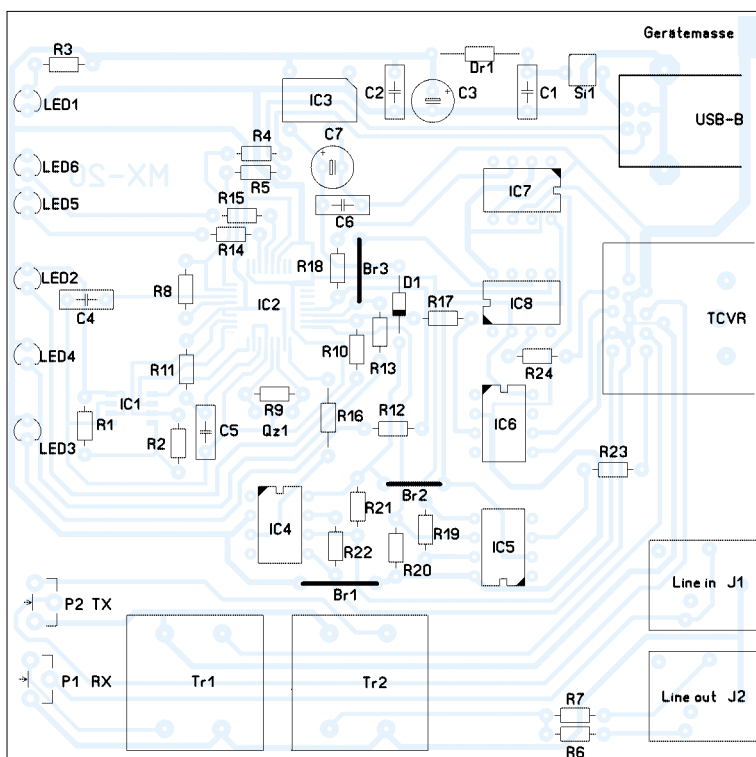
Gerätemasse

R3
Dr1
LED1
IC3
C2
C3
C1
Si1
USB-B
R4
C7
LED6
R5
MX-20
IC7
LED5
R15
C6
R14
LED2
R18
Br3
D1
R8
IC2
R17
IC8
TCVR
C4
LED4
R10
R13
R11
R24
IC1
R9
R12
R1
R16
R2
C5
Qz1
IC6
LED3
R23
Br2
R21
IC4
R19
IC5
R22
R20
Br1
P2 TX
Line in J1
P1 RX
Tr1
Tr2
R7
Line out J2
R6